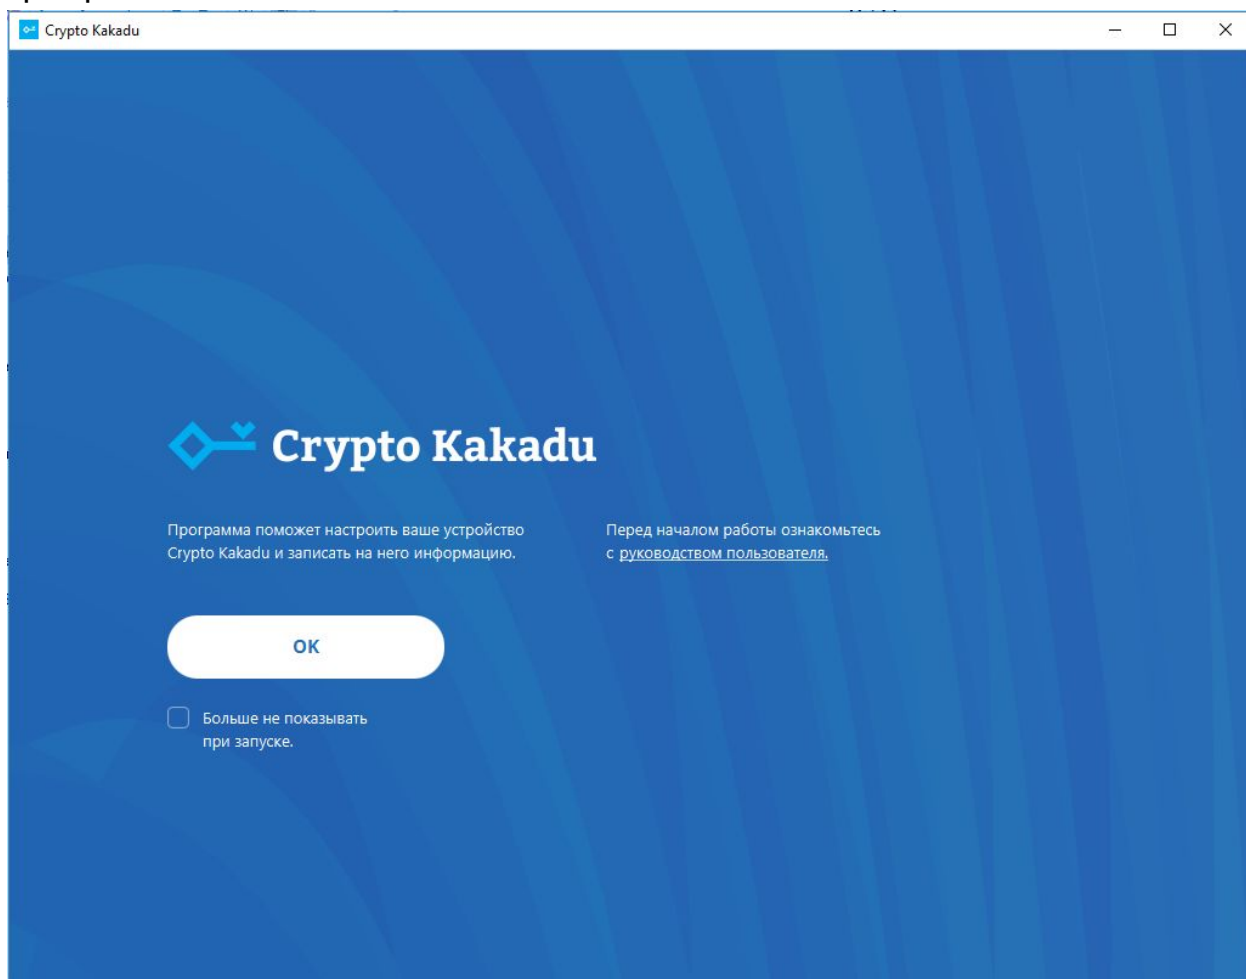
Crypto Kakadu

Crypto Kakadu

Программа поможет настроить ваше устройство Crypto Kakadu и записать на него информацию.

Перед началом работы ознакомьтесь с руководством пользователя.

OK

Больше не показывать при запуске.